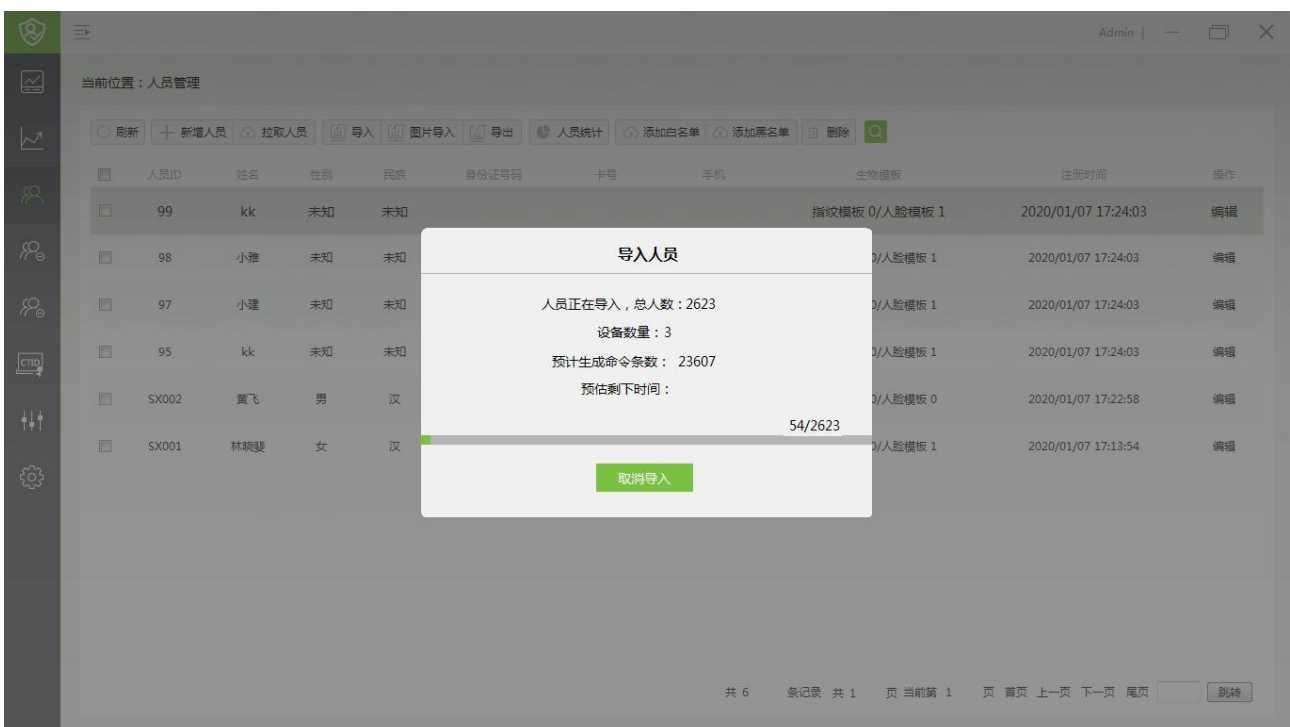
Admin |

当前位置：人员管理

刷新 新增人员 拉取人员 导入 图片导入 导出 人员统计 添加白名单 添加黑名单 删除

| | 人员ID | 姓名 | 性别 | 民族 | 身份证号码 | 卡号 | 手机 | 生物模板 | 注册时间 | 操作 |
|---|---|---|---|---|---|---|---|---|---|---|
| | 99 | kk | 未知 | 未知 | | | | 指纹模板 0/人脸模板 1 | 2020/01/07 17:24:03 | 编辑 |
| | 98 | 小雅 | 未知 | 未知 | | | | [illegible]/人脸模板 1 | 2020/01/07 17:24:03 | 编辑 |
| | 97 | 小建 | 未知 | 未知 | | | | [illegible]/人脸模板 1 | 2020/01/07 17:24:03 | 编辑 |
| | 95 | kk | 未知 | 未知 | | | | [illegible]/人脸模板 1 | 2020/01/07 17:24:03 | 编辑 |
| | SX002 | 黄飞 | 男 | 汉 | | | | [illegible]/人脸模板 0 | 2020/01/07 17:22:58 | 编辑 |
| | SX001 | 林晓斐 | 女 | 汉 | | | | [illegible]/人脸模板 1 | 2020/01/07 17:13:54 | 编辑 |

导入人员

人员正在导入，总人数：2623
设备数量：3
预计生成命令条数： 23607
预估剩下时间：

54/2623

取消导入

共 6 条记录 共 1 页 当前第 1 页 首页 上一页 下一页 尾页 跳转